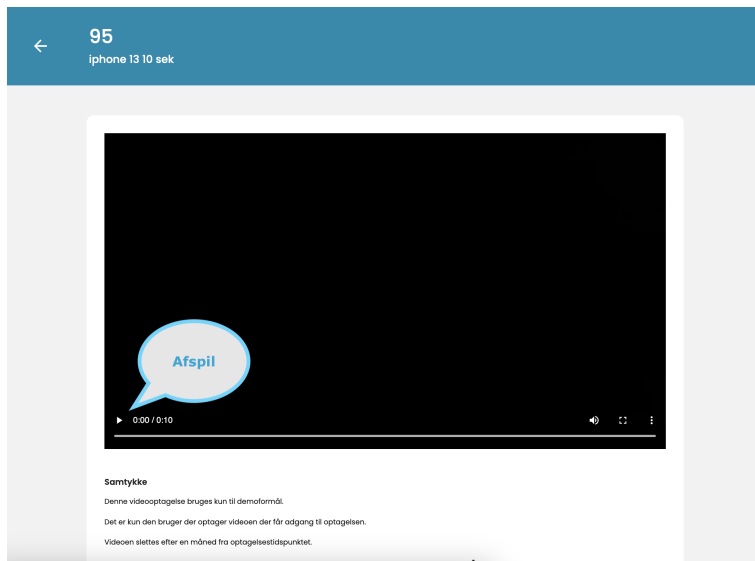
95
iphone 13 10 sek

Afspil

0:00 / 0:10

Samtykke

Denne videooptagelse bruges kun til demoformål.

Det er kun den bruger der optager videoen der får adgang til optagelsen.

Videoen slettes efter en måned fra optagelsestidspunktet.